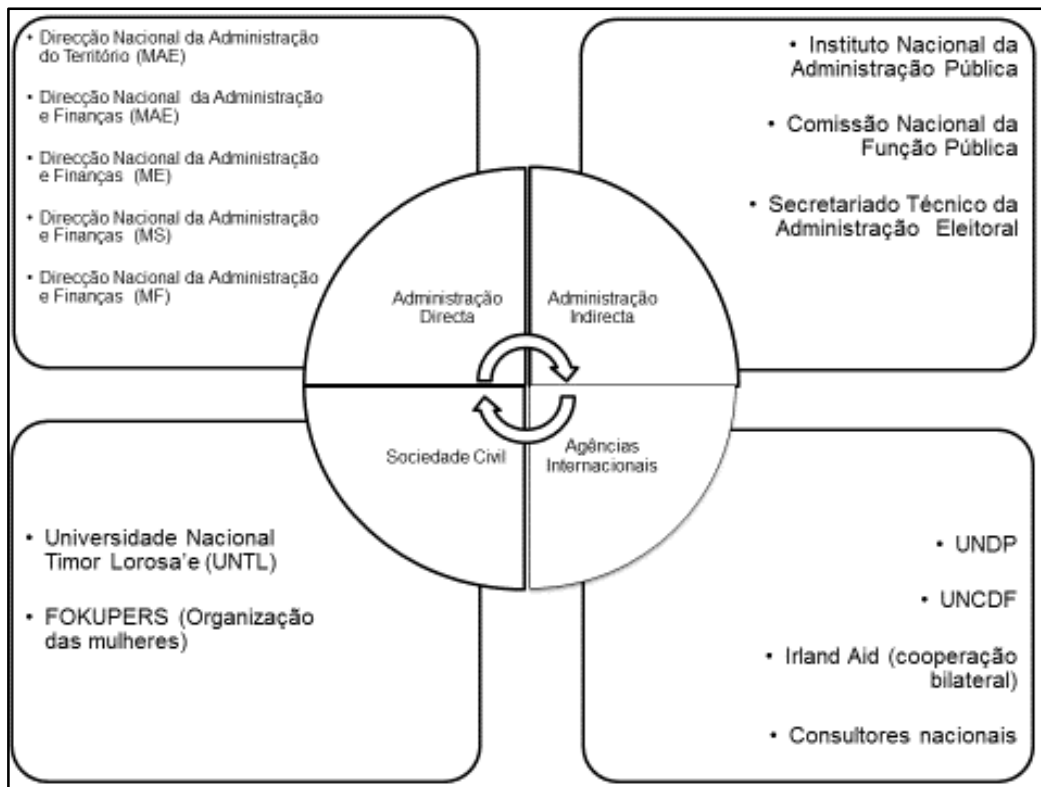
• Direcção Nacional da Administração do Território (MAE)

• Direcção Nacional da Administração e Finanças (MAE)

• Direcção Nacional da Administração e Finanças (ME)

• Direcção Nacional da Administração e Finanças (MS)

• Direcção Nacional da Administração e Finanças (MF)

• Instituto Nacional da Administração Pública

• Comissão Nacional da Função Pública

• Secretariado Técnico da Administração Eleitoral

Administração Directa

Administração Indirecta

Sociedade Civil

Agências Internacionais

• Universidade Nacional Timor Lorosa'e (UNTL)

• FOKUPERS (Organização das mulheres)

• UNDP

• UNCDF

• Irland Aid (cooperação bilateral)

• Consultores nacionais